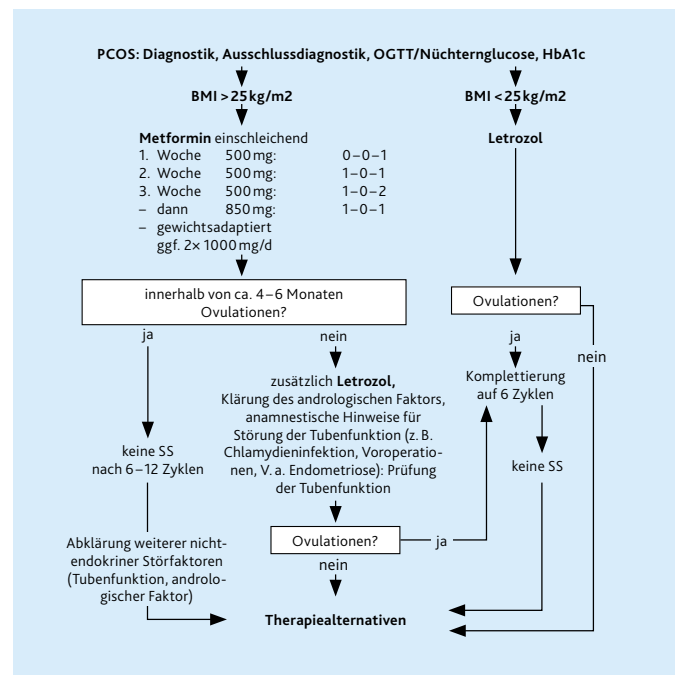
**PCOS: Diagnostik, Ausschlussdiagnostik, OGTT/Nüchternglucose, HbA1c**

**BMI > 25 kg/m2**

**BMI < 25 kg/m2**

**Metformin** einschleichend
1. Woche 500 mg: 0–0–1
2. Woche 500 mg: 1–0–1
3. Woche 500 mg: 1–0–2
– dann 850 mg: 1–0–1
– gewichtsadaptiert ggf. 2× 1000 mg/d

**Letrozol**

innerhalb von ca. 4–6 Monaten Ovulationen?

Ovulationen?

ja

nein

ja

nein

zusätzlich **Letrozol,** Klärung des andrologischen Faktors, anamnestische Hinweise für Störung der Tubenfunktion (z. B. Chlamydieninfektion, Voroperationen, V. a. Endometriose): Prüfung der Tubenfunktion

Komplettierung auf 6 Zyklen

keine SS nach 6–12 Zyklen

keine SS

Abklärung weiterer nichtendokriner Störfaktoren (Tubenfunktion, andrologischer Faktor)

Ovulationen?

ja

nein

**Therapiealternativen**